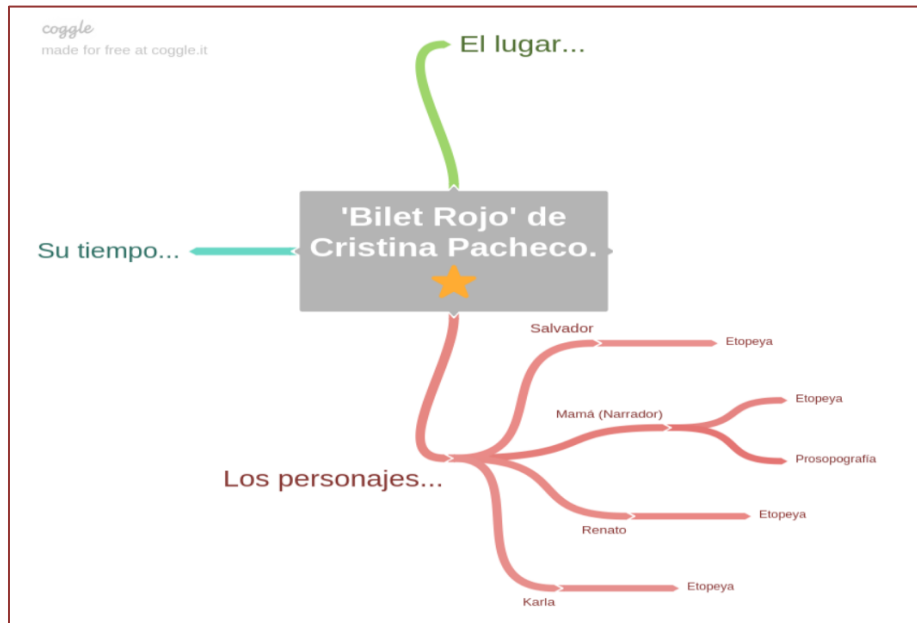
coggle
made for free at coggle.it

El lugar...

'Bilet Rojo' de Cristina Pacheco.

Su tiempo...

Los personajes...

Salvador

Etopeya

Mamá (Narrador)

Etopeya

Prosopografía

Renato

Etopeya

Karla

Etopeya